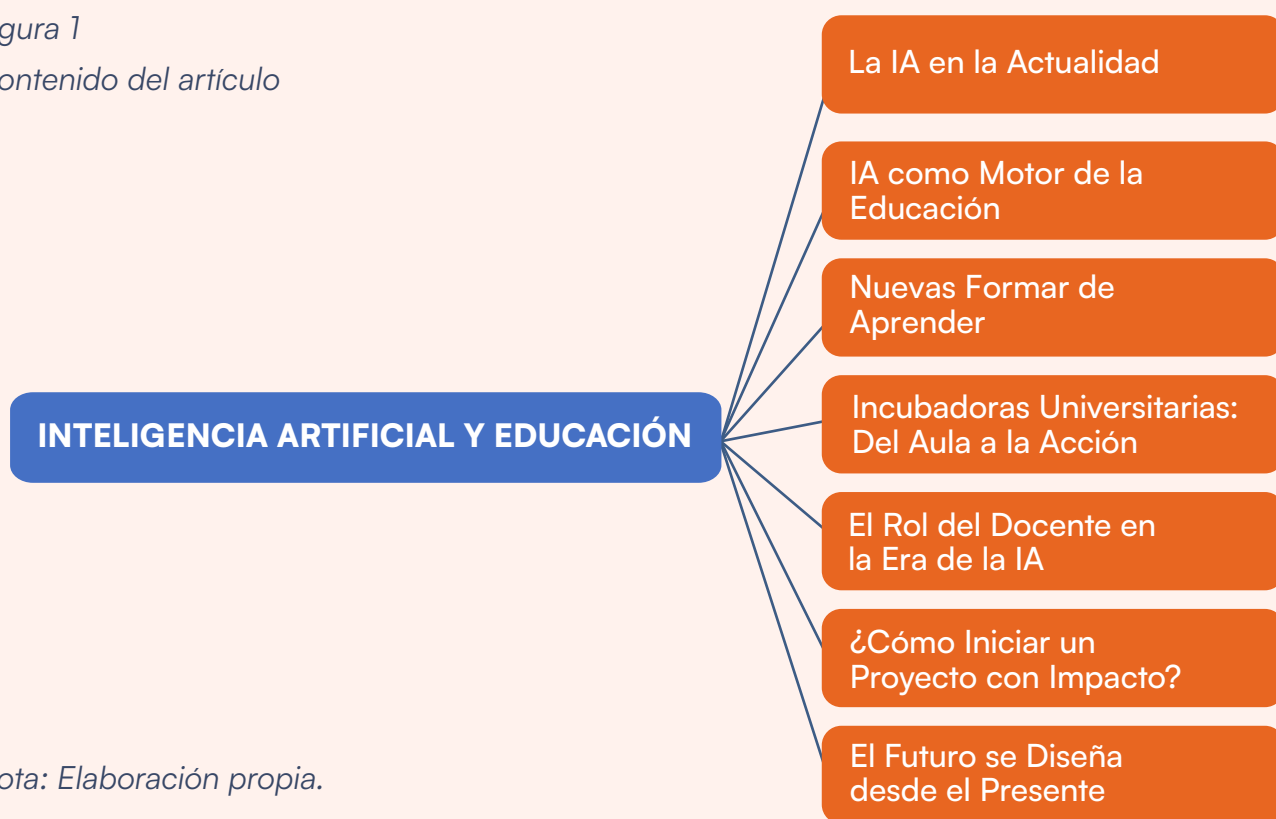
gura 1

ontenido del artículo

INTELIGENCIA ARTIFICIAL Y EDUCACIÓN

La IA en la Actualidad

IA como Motor de la Educación

Nuevas Formar de Aprender

Incubadoras Universitarias: Del Aula a la Acción

El Rol del Docente en la Era de la IA

¿Cómo Iniciar un Proyecto con Impacto?

El Futuro se Diseña desde el Presente

ota: Elaboración propia.